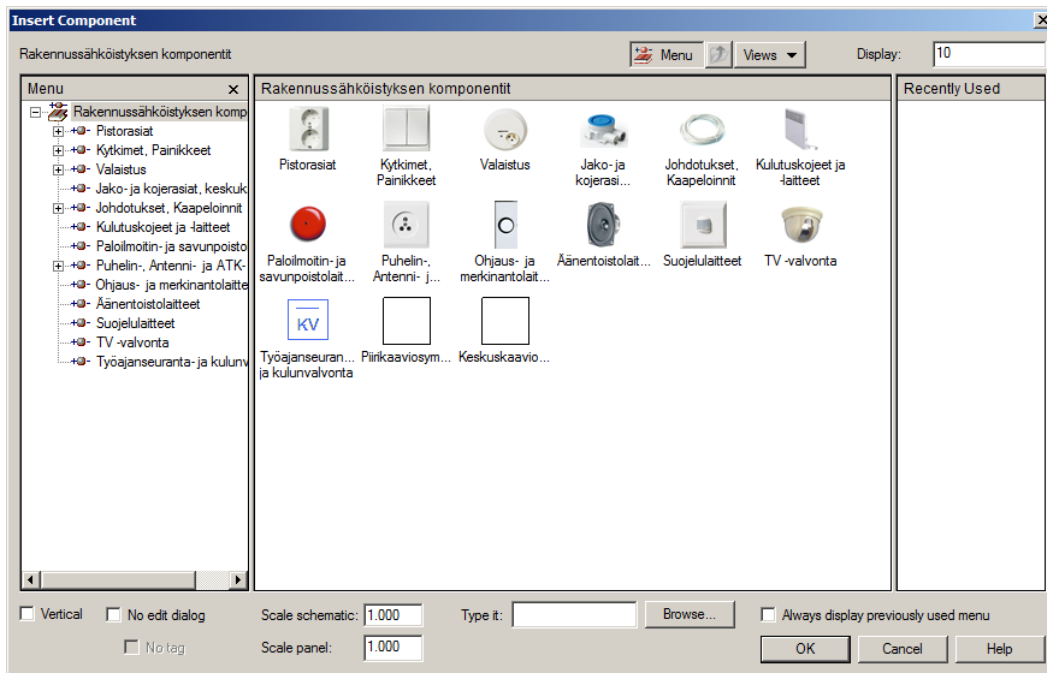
Insert Component

Rakennussähköistyksen komponentit

Menu Views Display: 10

Menu

Rakennussähköistyksen komp
Pistorasiat
Kytkimet, Painikkeet
Valaistus
Jako- ja kojerasiat, keskuk
Johdotukset, Kaapeloinnit
Kulutuskojeet ja -laitteet
Paloilmoitin- ja savunpoisto
Puhelin-, Antenni- ja ATK-
Ohjaus- ja merkinantolaitte
Äänentoistolaitteet
Suojelulaitteet
TV -valvonta
Työajanseuranta- ja kulunv

Rakennussähköistyksen komponentit

Pistorasiat
Kytkimet, Painikkeet
Valaistus
Jako- ja kojerasi...
Johdotukset, Kaapeloinnit
Kulutuskojeet ja -laitteet
Paloilmoitin- ja savunpoistolait...
Puhelin-, Antenni- j...
Ohjaus- ja merkinantolait...
Äänentoistolait...
Suojelulaitteet
TV -valvonta
KV
Työajanseuran... ja kulunvalvonta
Piirikaaviosym...
Keskuskaavio...

Recently Used

Vertical
No edit dialog
No tag
Scale schematic: 1.000
Scale panel: 1.000
Type it:
Browse...
Always display previously used menu
OK
Cancel
Help